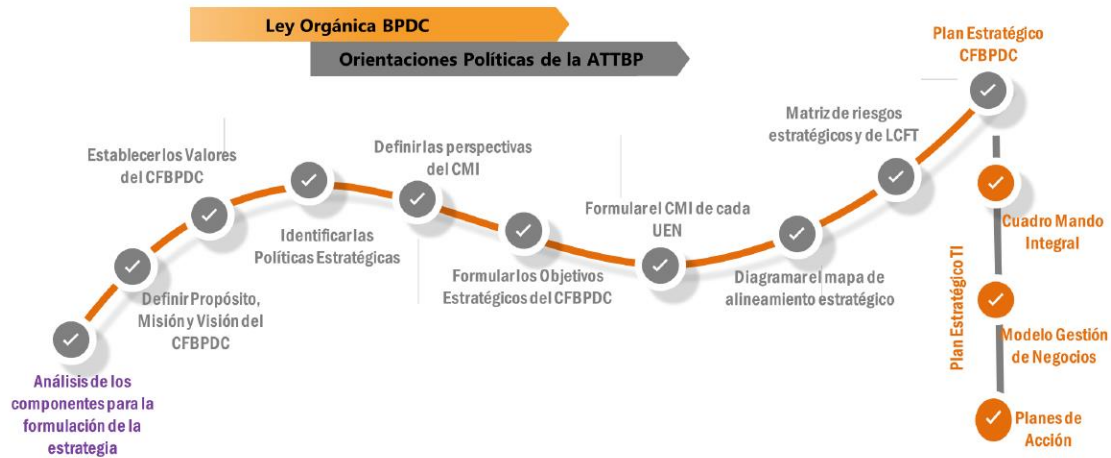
Ley Orgánica BPDC

Orientaciones Políticas de la ATTBP

Análisis de los componentes para la formulación de la estrategia

Definir Propósito, Misión y Visión del CFBPDC

Establecer los Valores del CFBPDC

Identificar las Políticas Estratégicas

Definir las perspectivas del CMI

Formular los Objetivos Estratégicos del CFBPDC

Formular el CMI de cada UEN

Diagramar el mapa de alineamiento estratégico

Matriz de riesgos estratégicos y de LCFT

Plan Estratégico CFBPDC

Plan Estratégico TI

Cuadro Mando Integral

Modelo Gestión de Negocios

Planes de Acción